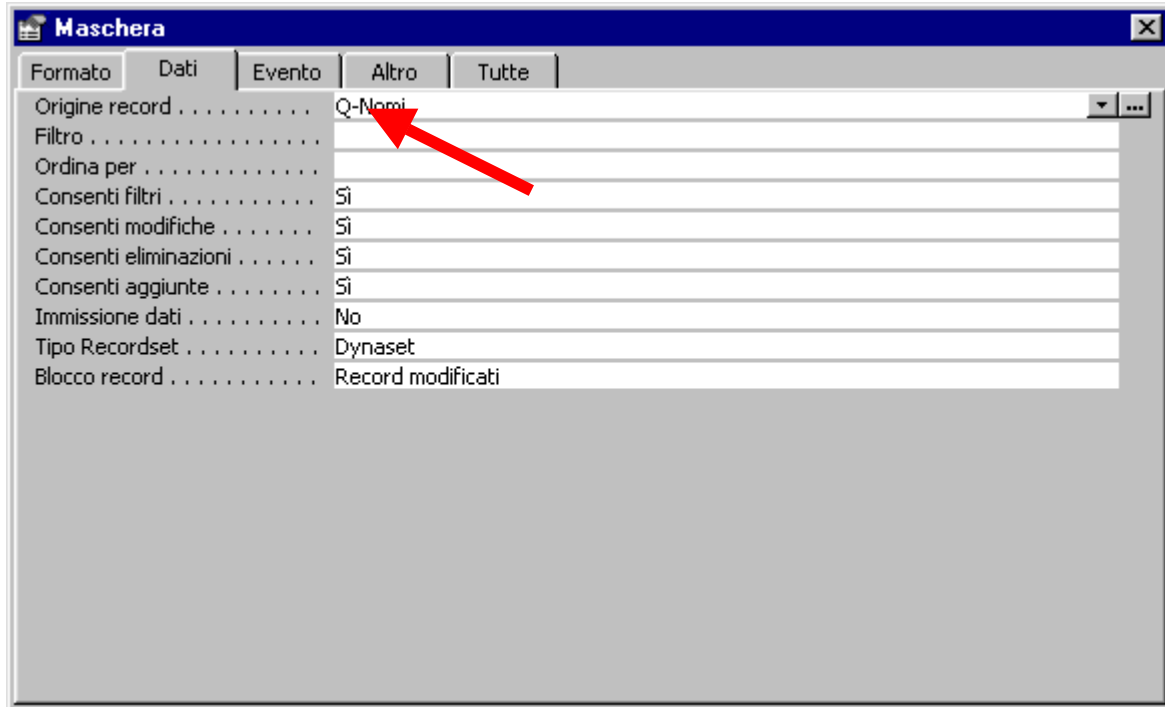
Maschera

Formato | Dati | Evento | Altro | Tutte

| | |
|---|---|
| Origine record . . . . . . . . . . | Q-Nomi |
| Filtro . . . . . . . . . . . . . . . . | |
| Ordina per . . . . . . . . . . . . | |
| Consenti filtri . . . . . . . . . . . | Sì |
| Consenti modifiche . . . . . . . | Sì |
| Consenti eliminazioni . . . . . . | Sì |
| Consenti aggiunte . . . . . . . . | Sì |
| Immissione dati . . . . . . . . . . | No |
| Tipo Recordset . . . . . . . . . . | Dynaset |
| Blocco record . . . . . . . . . . . | Record modificati |